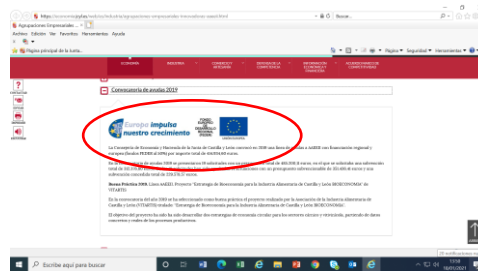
https://www.economia.jcyl.es/web/jcyl/... Buscar...

Agrupaciones Empresariales...

Archivo Edición Ver Favoritos Herramientas Ayuda

Página principal de la Junta...

Página ▾ Seguridad ▾ Herramientas ▾

ECONOMÍA | INDUSTRIA | COMERCIO Y ARTESANÍA | DEFENSA DE LA COMPETENCIA | INFORMACIÓN ECONÓMICA Y FINANCIERA | ACCESO/DIRECTO DE COMPETITIVIDAD

Convocatoria de ayudas 2019

Europa impulsa nuestro crecimiento

FONDO EUROPEO DE DESARROLLO REGIONAL

UNIÓN EUROPEA

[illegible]

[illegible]

Nuevo Proyecto 2019. Línea AAEE. Proyecto "Estrategia de Bioeconomía para la Industria Alimentaria de Castilla y León BIOECONOMÍA" de VITARTIS

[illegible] "Estrategia de Bioeconomía para la Industria Alimentaria de Castilla y León BIOECONOMÍA".

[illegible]

Escribe aquí para buscar

10/01/2021